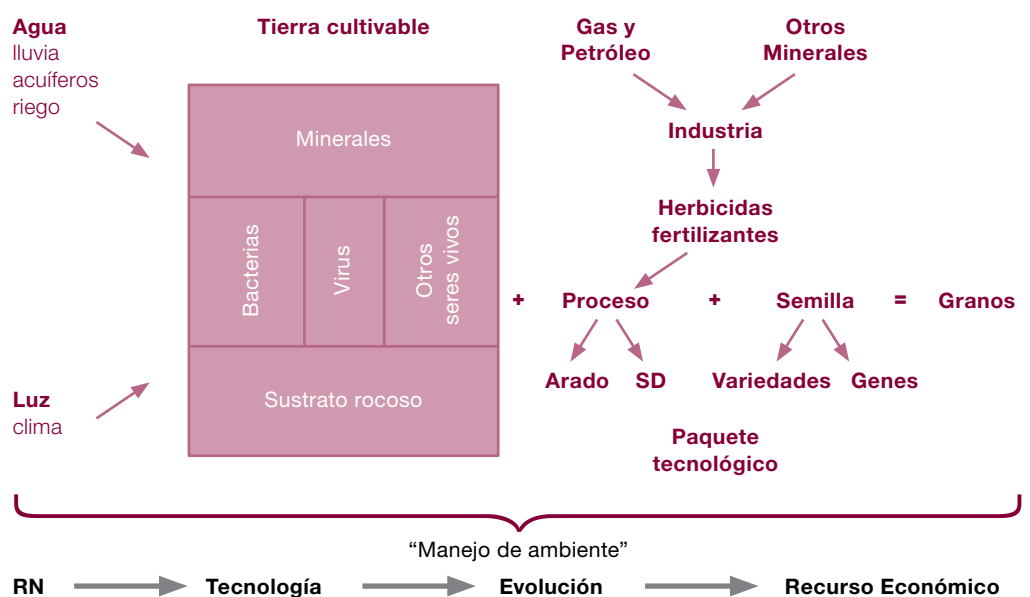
Agua
lluvia
acuíferos
riego

Tierra cultivable

Minerales

Bacterias

Virus

Otros seres vivos

Sustrato rocoso

Luz
clima

Gas y Petróleo

Otros Minerales

Industria

Herbicidas fertilizantes

+ Proceso + Semilla = Granos

Arado SD Variedades Genes

Paquete tecnológico

“Manejo de ambiente”

RN Tecnología Evolución Recurso Económico